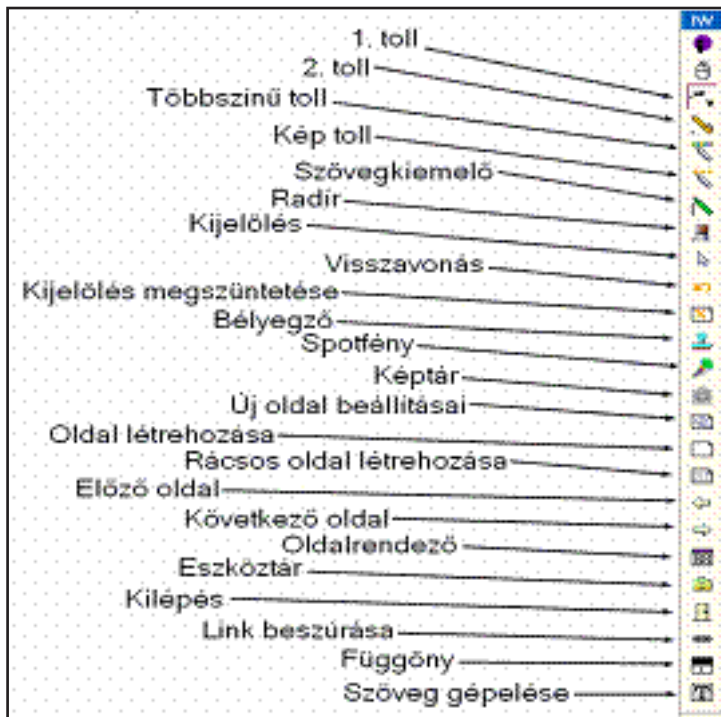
IW

1. toll
2. toll
Többszinű toll
Kép toll
Szövegkiemelő
Radír
Kijelölés
Visszavonás
Kijelölés megszüntetése
Bélyegző
Spotfény
Képtár
Új oldal beállításai
Oldal létrehozása
Rácsos oldal létrehozása
Előző oldal
Következő oldal
Oldalrendező
Eszköztár
Kilépés
Link beszúrása
Függöny
Szöveg gépelése